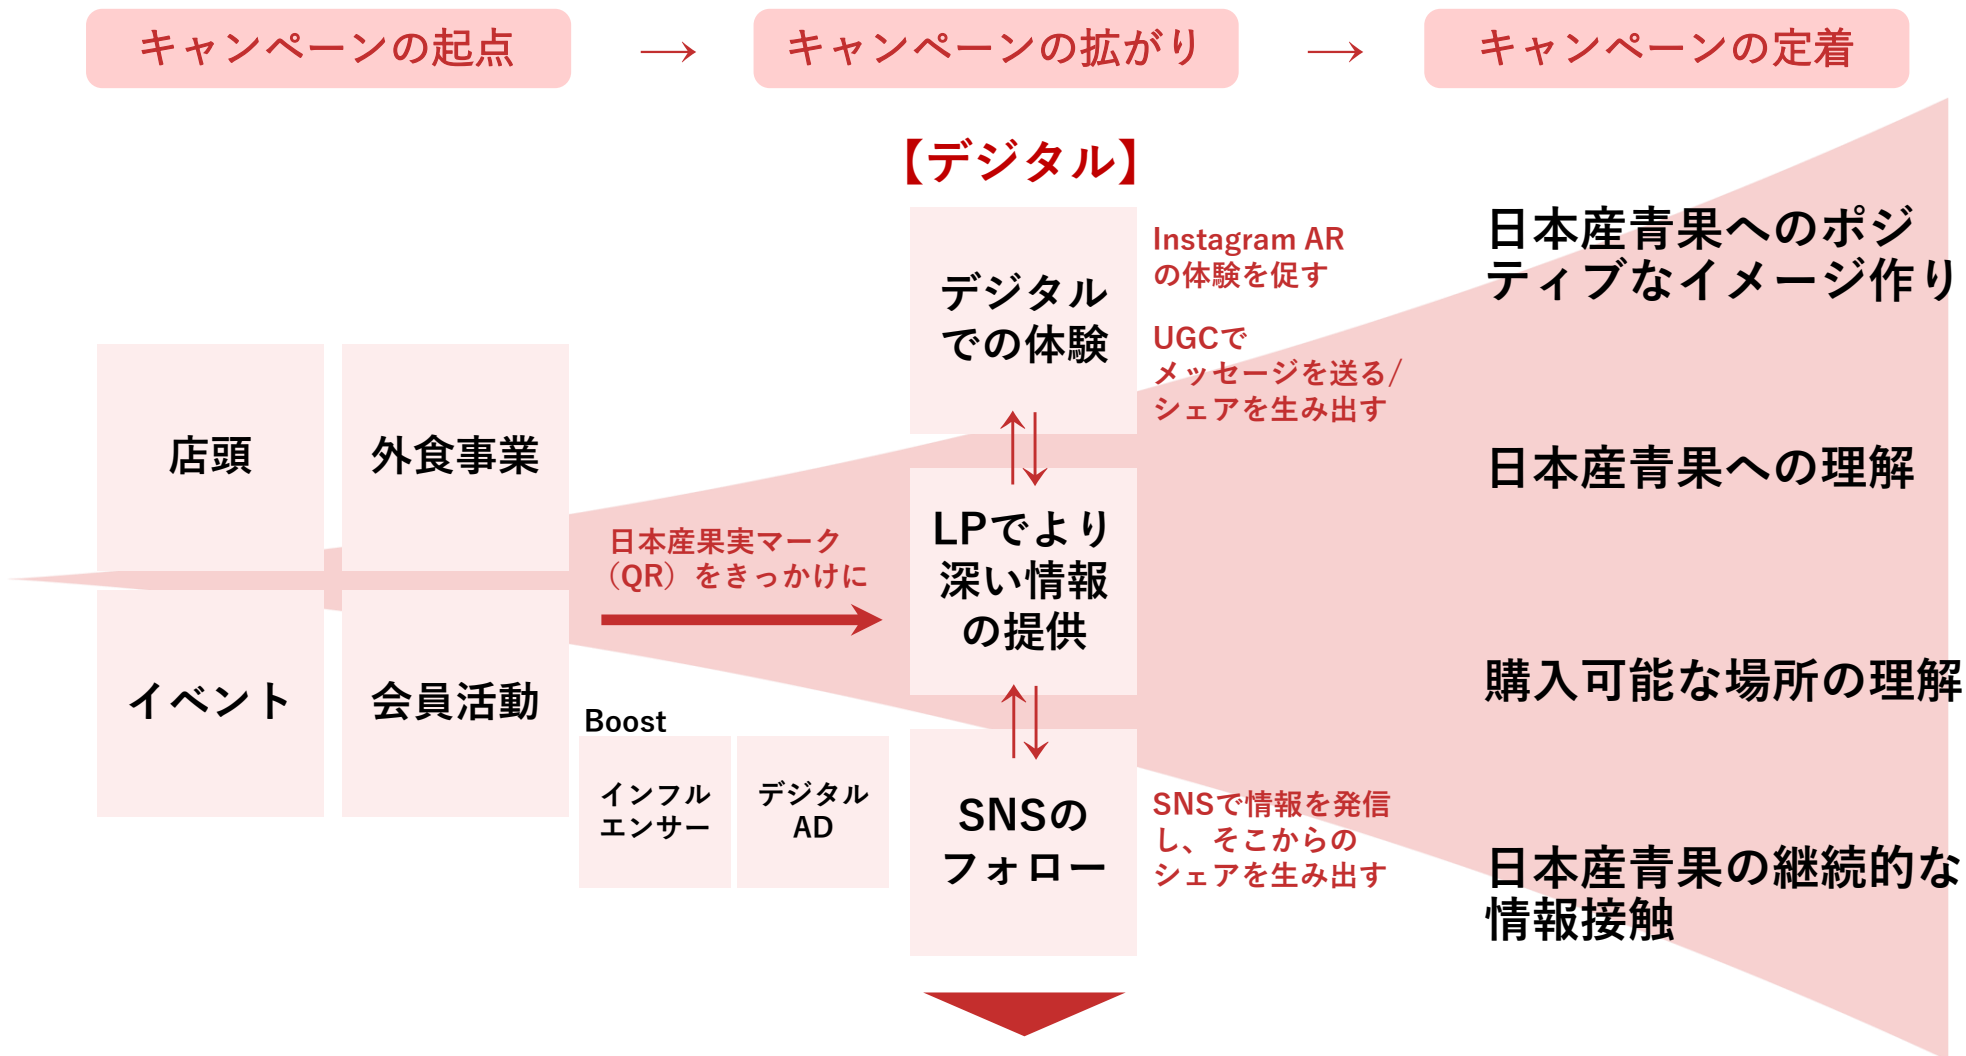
キャンペーンの起点 → キャンペーンの拡がり → キャンペーンの定着

【デジタル】

店頭

外食事業

イベント

会員活動

日本産果実マーク（QR）をきっかけに

Boost

インフルエンサー

デジタルAD

デジタルでの体験

LPでより深い情報の提供

SNSのフォロー

Instagram ARの体験を促す

UGCでメッセージを送る/シェアを生み出す

SNSで情報を発信し、そこからのシェアを生み出す

日本産青果へのポジティブなイメージ作り

日本産青果への理解

購入可能な場所の理解

日本産青果の継続的な情報接触